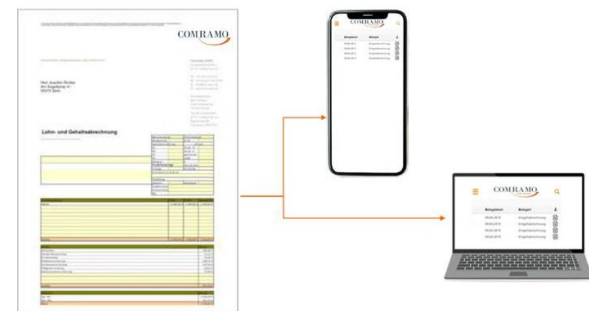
COMRAMO

Herr Joachim Richter
Am Engelberg 11
00070 Stadt

Lohn- und Gehaltsabrechnung

COMRAMO

Belegdatum
Belegart

COMRAMO

Belegdatum
Belegart
Eingabeabrechnung
Eingabeabrechnung
Eingabeabrechnung
Eingabeabrechnung
Eingabeabrechnung